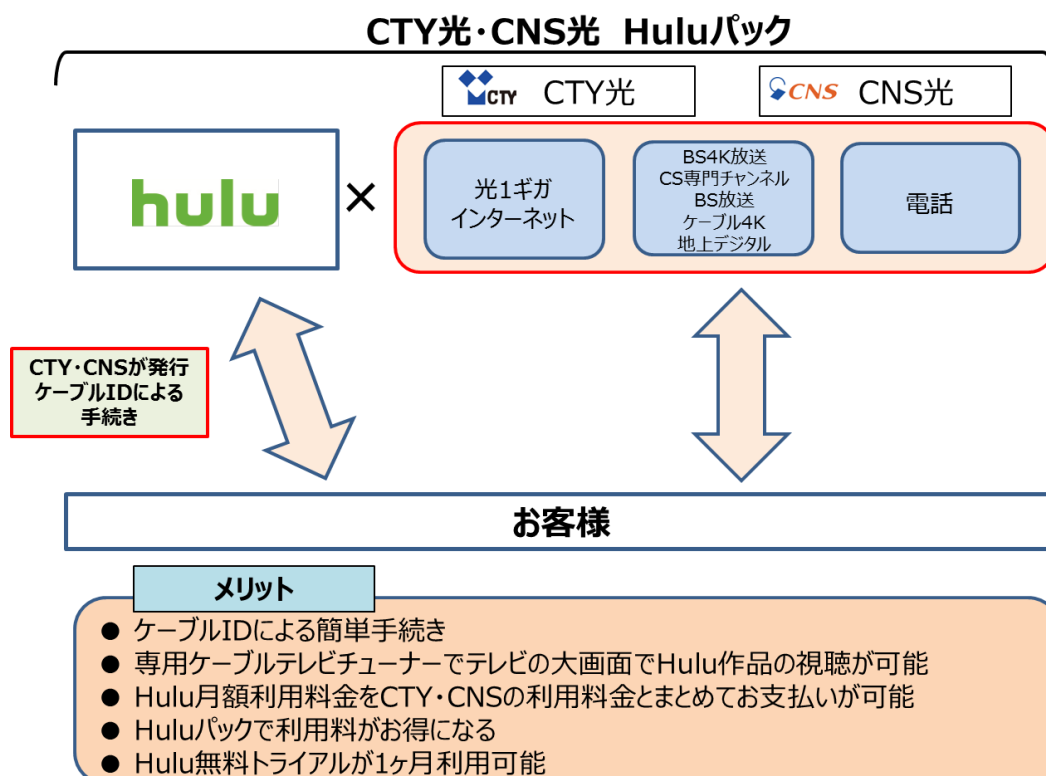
CTY光・CNS光 Huluパック

CTY CTY光

CNS CNS光

hulu

×

光1ギガ
インターネット

BS4K放送
CS専門チャンネル
BS放送
ケーブル4K
地上デジタル

電話

CTY・CNSが発行
ケーブルIDによる
手続き

お客様

メリット

● ケーブルIDによる簡単手続き
● 専用ケーブルテレビチューナーでテレビの大画面でHulu作品の視聴が可能
● Hulu月額利用料金をCTY・CNSの利用料金とまとめてお支払いが可能
● Huluパックで利用料がお得になる
● Hulu無料トライアルが1ヶ月利用可能